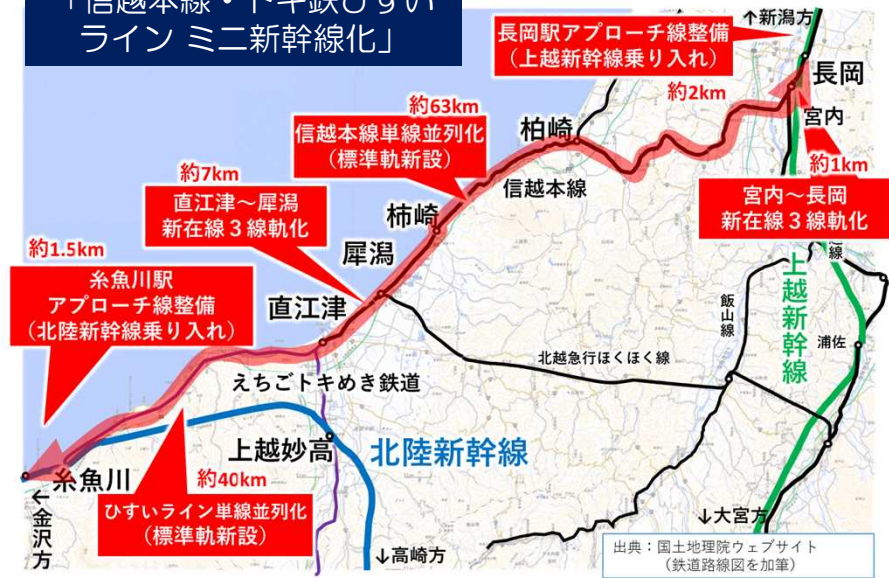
「信越本線・トキ鉄ひすいライン ミニ新幹線化」

長岡駅アプローチ線整備
（上越新幹線乗り入れ）

↑新潟方
約2km
長岡
宮内
約1km
宮内～長岡
新在線３線軌化

約63km
信越本線単線並列化
（標準軌新設）
柏崎
信越本線

約7km
直江津～犀潟
新在線３線軌化
柿崎
犀潟

約1.5km
糸魚川駅
アプローチ線整備
（北陸新幹線乗り入れ）
直江津

線
上越新幹線
飯山線
浦佐
北越急行ほくほく線
えちごトキめき鉄道
上越妙高
北陸新幹線
糸魚川
約40km
←金沢方
ひすいライン単線並列化
（標準軌新設）
↓高崎方
↓大宮方

出典：国土地理院ウェブサイト
（鉄道路線図を加筆）